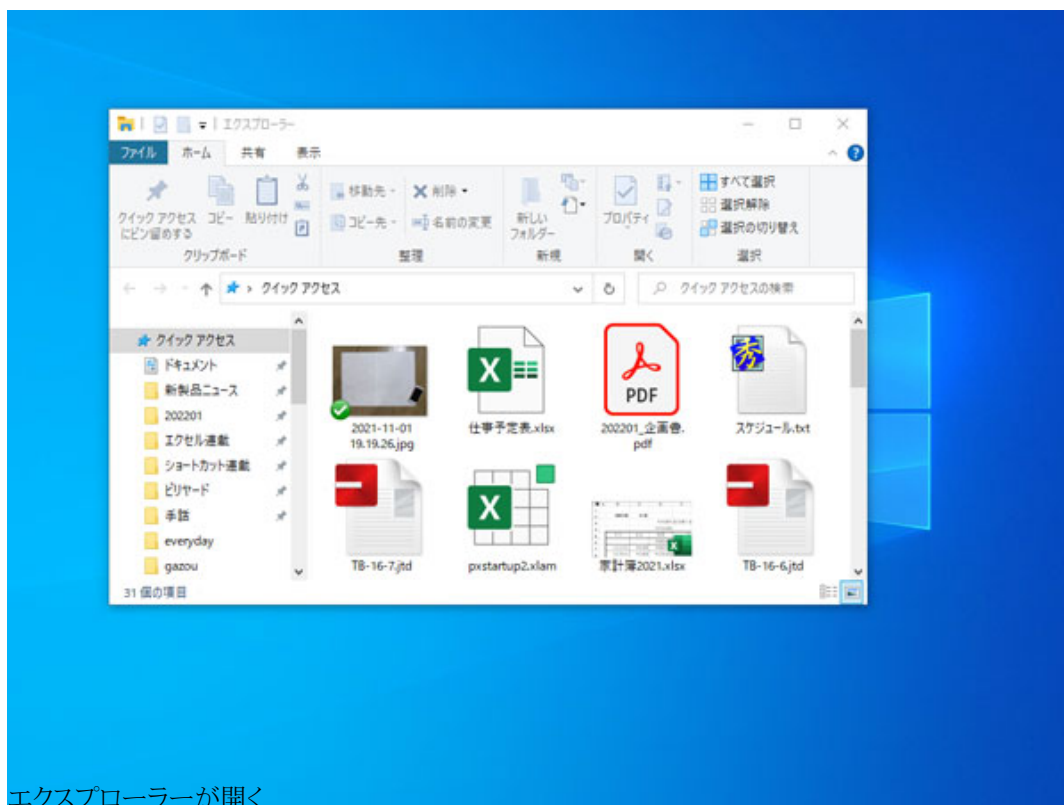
エクスプローラー

ファイル ホーム 共有 表示

クイック アクセスにピン留めする コピー 貼り付け
クリップボード

移動先 削除
コピー先 名前の変更
整理

新しいフォルダー
新規

プロパティ
開く

すべて選択
選択解除
選択の切り替え
選択

クイック アクセス
クイック アクセスの検索

クイック アクセス
ドキュメント
新製品ニュース
202201
エクセル連載
ショートカット連載
ビリヤード
手話
everyday
gazou

2021-11-01 19.19.26.jpg
仕事予定表.xlsx
PDF
202201_企画書.pdf
スケジュール.txt
TB-16-7.jtd
pxstartup2.xlam
家計簿2021.xlsx
TB-16-6.jtd

31 個の項目

エクスプローラーが開く